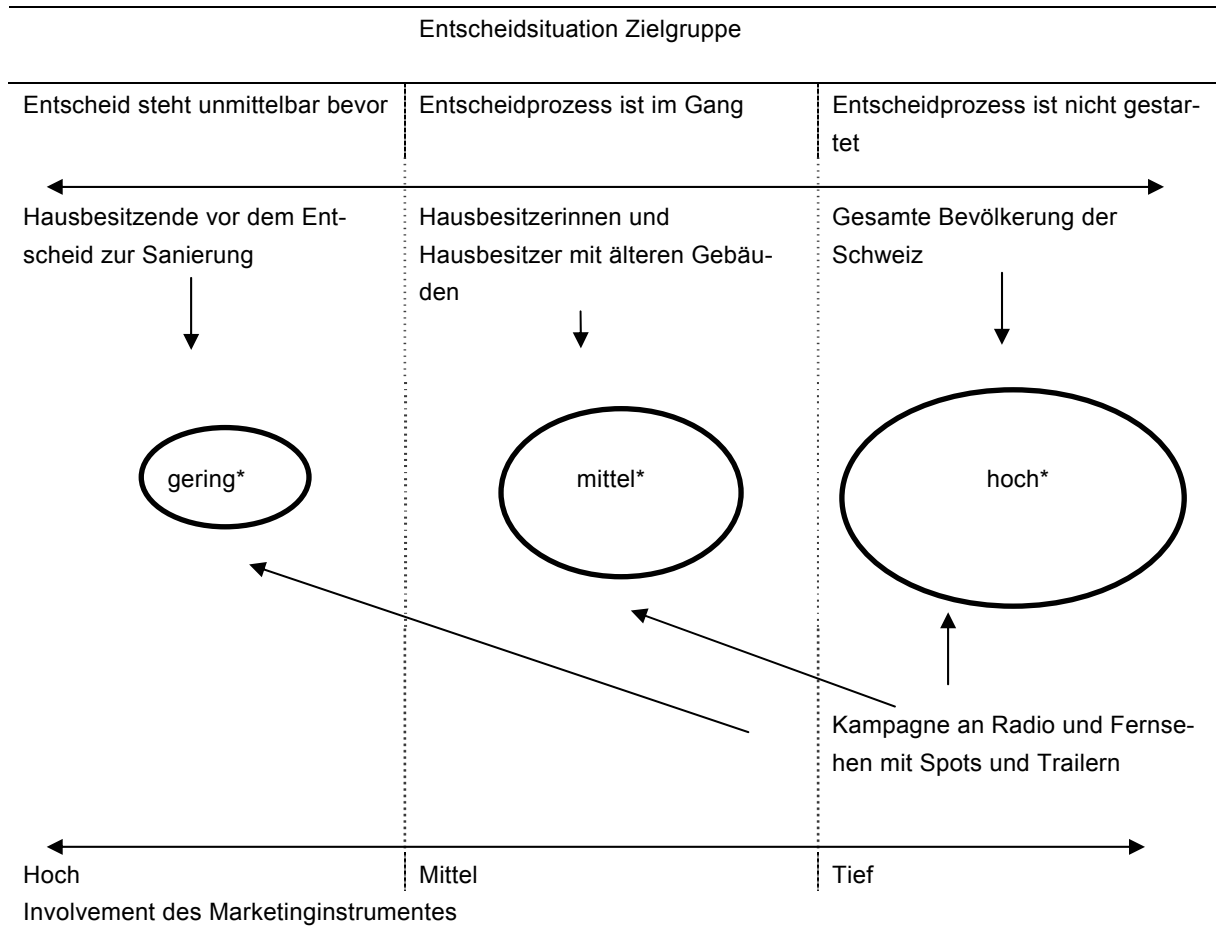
Entscheidsituation Zielgruppe

Entscheid steht unmittelbar bevor

Entscheidprozess ist im Gang

Entscheidprozess ist nicht gestartet

Hausbesitzende vor dem Entscheid zur Sanierung

Hausbesitzerinnen und Hausbesitzer mit älteren Gebäuden

Gesamte Bevölkerung der Schweiz

gering*

mittel*

hoch*

Kampagne an Radio und Fernsehen mit Spots und Trailern

Hoch

Mittel

Tief

Involvement des Marketinginstrumentes